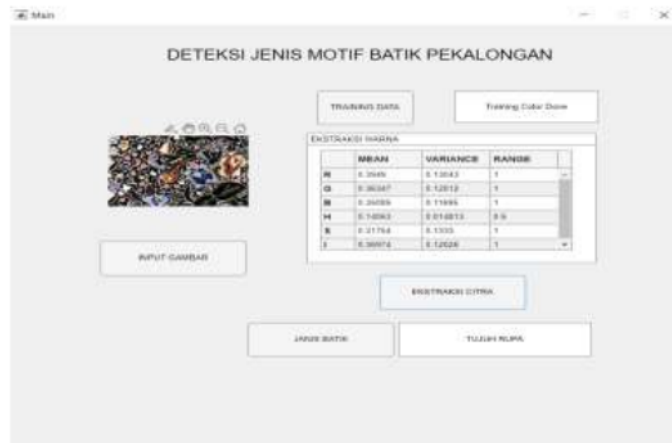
Main

DETEKSI JENIS MOTIF BATIK PEKALONGAN

TRAINING DATA

Training Color Done

EKSTRAKSI WARNA

| | MEAN | VARIANCE | RANGE |
|---|---|---|---|
| R | 0.3949 | 0.13043 | 1 |
| G | 0.36347 | 0.12812 | 1 |
| B | 0.35089 | 0.11895 | 1 |
| H | 0.14063 | 0.014813 | 0.9 |
| S | 0.21764 | 0.1335 | 1 |
| I | 0.36974 | 0.12528 | 1 |

INPUT GAMBAR

EKSTRAKSI CITRA

JENIS BATIK

TUJUH RUPA